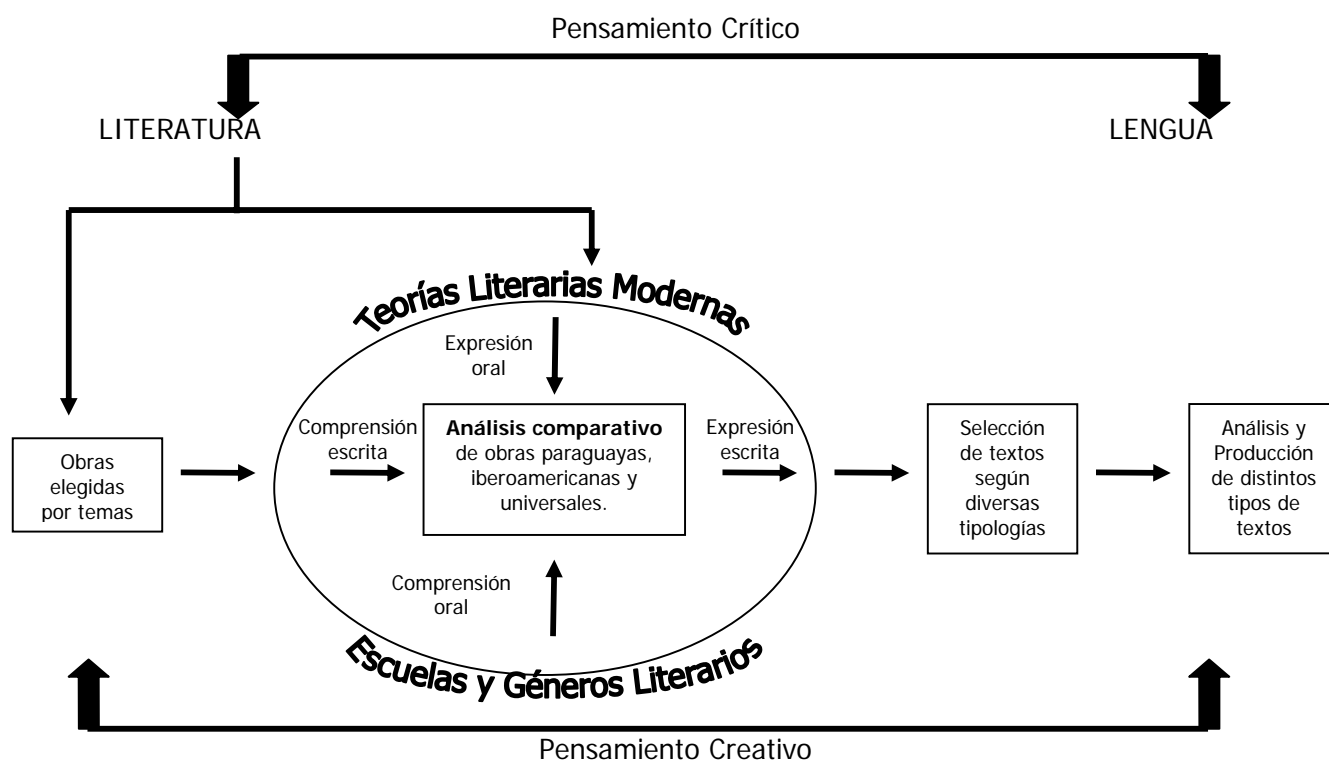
Pensamiento Crítico

LITERATURA

LENGUA

Teorías Literarias Modernas

Expresión oral

Obras elegidas por temas

Comprensión escrita

**Análisis comparativo** de obras paraguayas, iberoamericanas y universales.

Expresión escrita

Selección de textos según diversas tipologías

Análisis y Producción de distintos tipos de textos

Comprensión oral

Escuelas y Géneros Literarios

Pensamiento Creativo